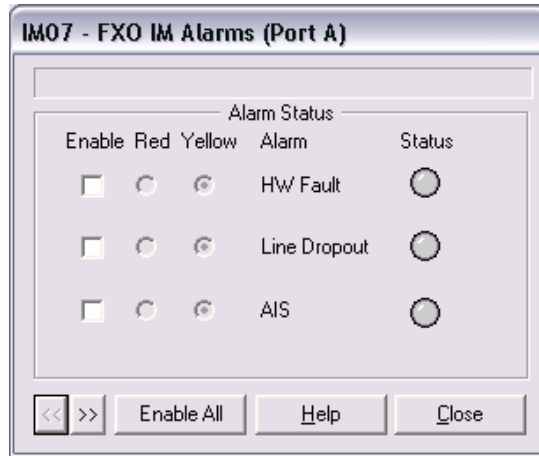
IM07 - FXO IM Alarms (Port A)

Alarm Status

| Enable | Red | Yellow | Alarm | Status |
|---|---|---|---|---|
| | | | HW Fault | |
| | | | Line Dropout | |
| | | | AIS | |

<< >> Enable All Help Close